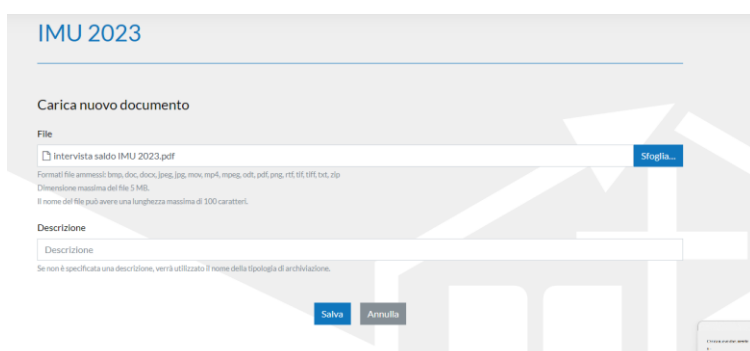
IMU 2023

Carica nuovo documento

File

intervista saldo IMU 2023.pdf

Sfoglia...

Formati file ammessi: bmp, doc, docx, jpeg, jpg, mov, mp4, mpeg, odt, pdf, png, rtf, tif, tiff, txt, zip
Dimensione massima del file 5 MB.
Il nome del file può avere una lunghezza massima di 100 caratteri.

Descrizione

Descrizione

Se non è specificata una descrizione, verrà utilizzato il nome della tipologia di archiviazione.

Salva

Annulla

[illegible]